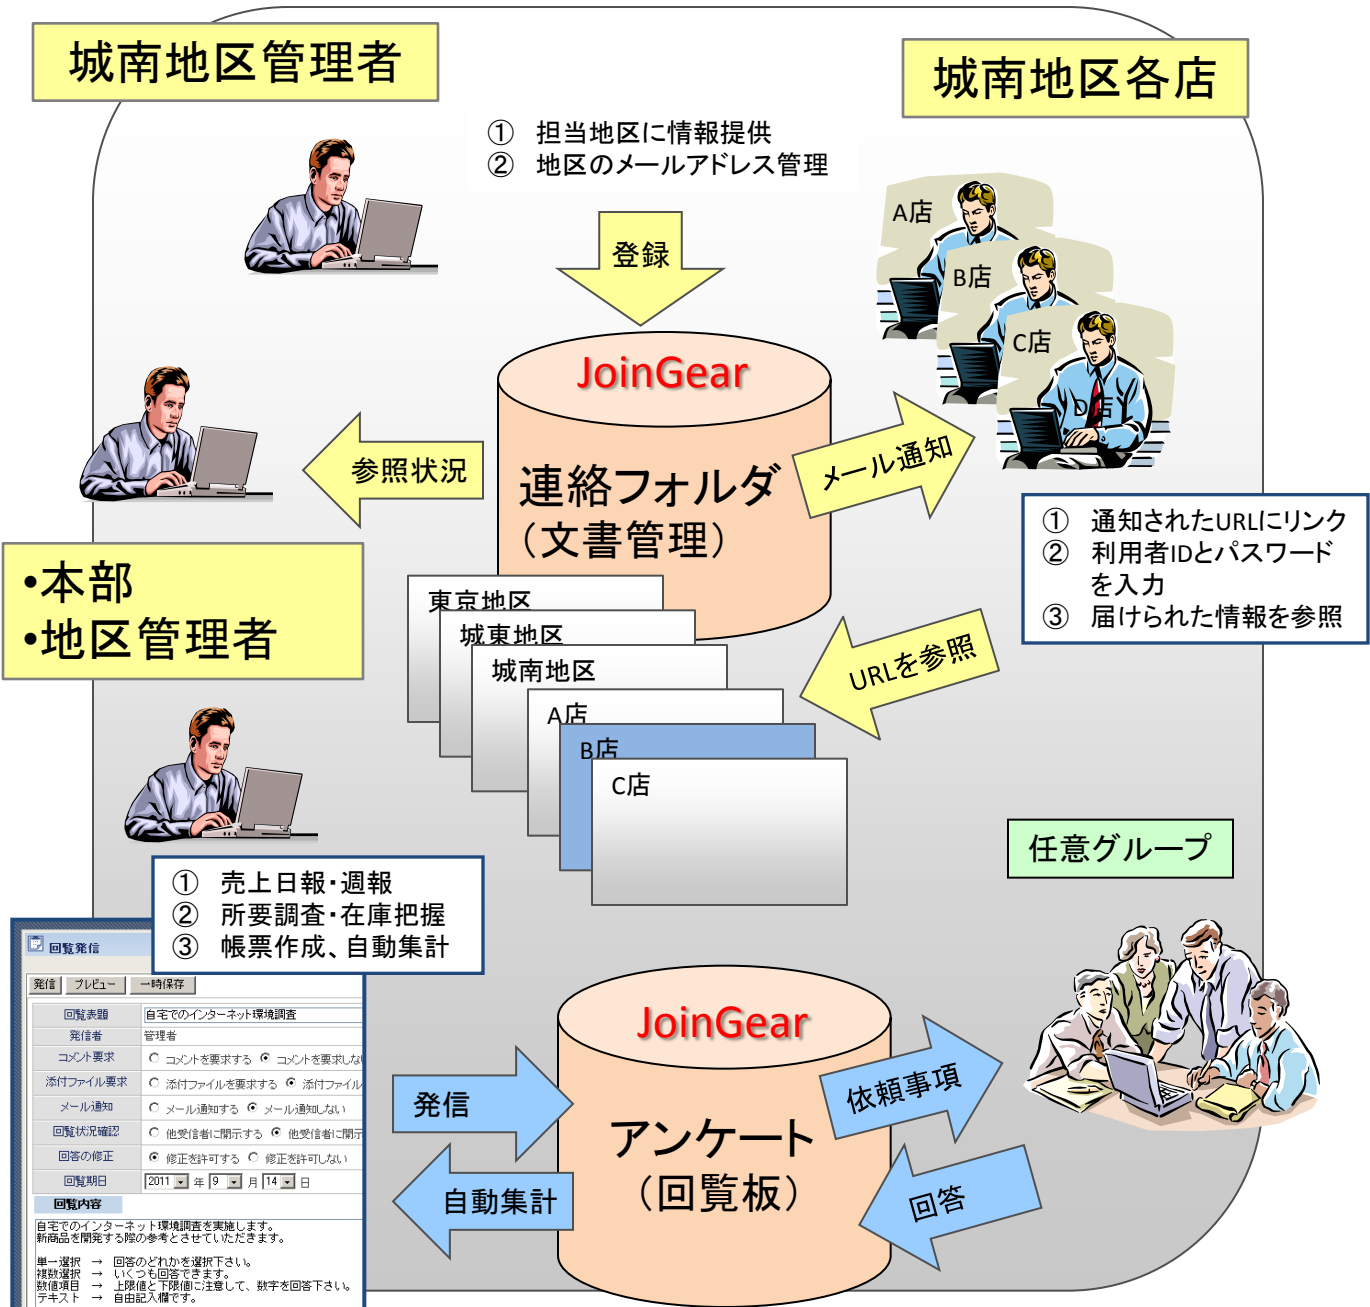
城南地区管理者

城南地区各店

① 担当地区に情報提供
② 地区のメールアドレス管理

登録

A店
B店
C店
D店

JoinGear

参照状況

連絡フォルダ
（文書管理）

メール通知

① 通知されたURLにリンク
② 利用者IDとパスワードを入力
③ 届けられた情報を参照

•本部
•地区管理者

東京地区
城東地区
城南地区
A店
B店
C店

URLを参照

任意グループ

① 売上日報･週報
② 所要調査･在庫把握
③ 帳票作成、自動集計

回覧発信
発信 プレビュー 一時保存
| 回覧表題 | 自宅でのインターネット環境調査 |
|---|---|
| 発信者 | 管理者 |
| コメント要求 | ○ コメントを要求する ⦿ コメントを要求しな |
| 添付ファイル要求 | ○ 添付ファイルを要求する ⦿ 添付ファイル |
| メール通知 | ○ メール通知する ⦿ メール通知しない |
| 回覧状況確認 | ○ 他受信者に開示する ⦿ 他受信者に開示 |
| 回答の修正 | ⦿ 修正を許可する ○ 修正を許可しない |
| 回覧期日 | 2011 年 9 月 14 日 |
回覧内容
自宅でのインターネット環境調査を実施します。
新商品を開発する際の参考とさせていただきます。

単一選択 → 回答のどれかを選択下さい。
複数選択 → いくつも回答できます。
数値項目 → 上限値と下限値に注意して、数字を回答下さい。
テキスト → 自由記入欄です。

JoinGear

発信

アンケート
（回覧板）

依頼事項

自動集計

回答